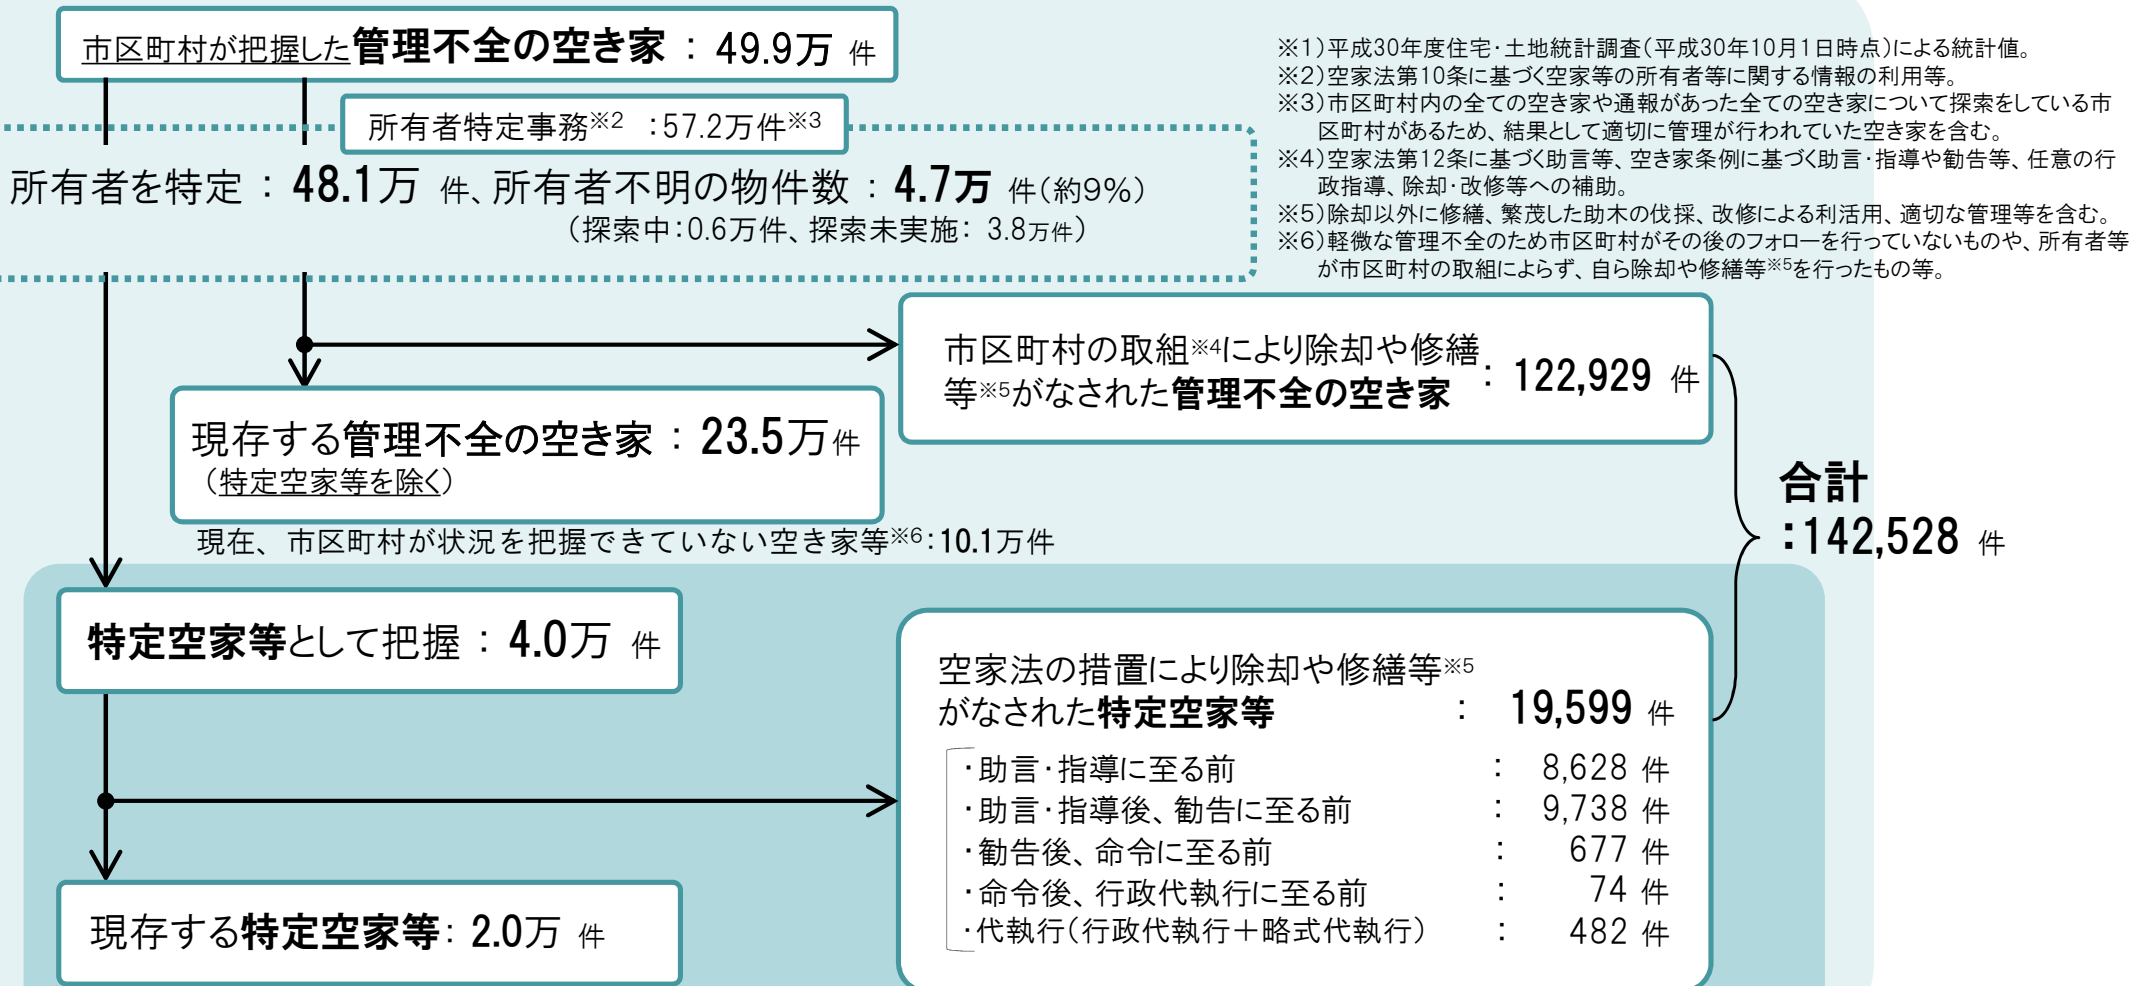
市区町村が把握した管理不全の空き家 ： 49.9万 件

所有者特定事務$^{※2}$ ：57.2万件$^{※3}$

所有者を特定 ： 48.1万 件、所有者不明の物件数 ： 4.7万 件(約9%)
（探索中:0.6万件、探索未実施: 3.8万件）

※1)平成30年度住宅・土地統計調査(平成30年10月1日時点)による統計値。
※2)空家法第10条に基づく空家等の所有者等に関する情報の利用等。
※3)市区町村内の全ての空き家や通報があった全ての空き家について探索をしている市区町村があるため、結果として適切に管理が行われていた空き家を含む。
※4)空家法第12条に基づく助言等、空き家条例に基づく助言・指導や勧告等、任意の行政指導、除却・改修等への補助。
※5)除却以外に修繕、繁茂した助木の伐採、改修による利活用、適切な管理等を含む。
※6)軽微な管理不全のため市区町村がその後のフォローを行っていないものや、所有者等が市区町村の取組によらず、自ら除却や修繕等$^{※5}$を行ったもの等。

市区町村の取組$^{※4}$により除却や修繕等$^{※5}$がなされた管理不全の空き家 ： 122,929 件

現存する管理不全の空き家 ： 23.5万 件
（特定空家等を除く）

現在、市区町村が状況を把握できていない空き家等$^{※6}$:10.1万件

合計
:142,528 件

特定空家等として把握 ： 4.0万 件

空家法の措置により除却や修繕等$^{※5}$がなされた特定空家等 ： 19,599 件
・助言・指導に至る前 ： 8,628 件
・助言・指導後、勧告に至る前 ： 9,738 件
・勧告後、命令に至る前 ： 677 件
・命令後、行政代執行に至る前 ： 74 件
・代執行(行政代執行＋略式代執行) ： 482 件

現存する特定空家等: 2.0万 件